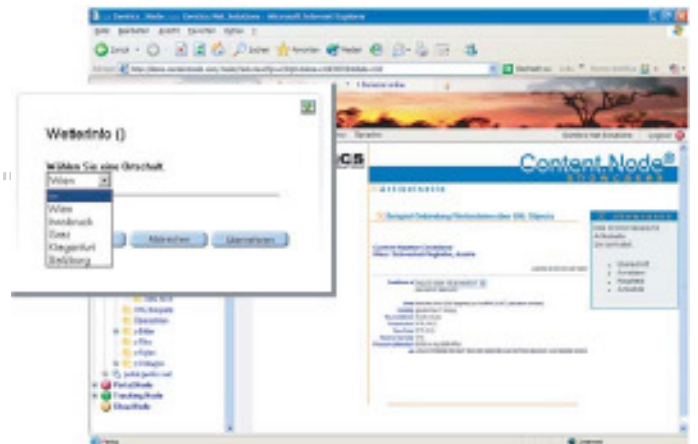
Wetterinfo ()

Wählen Sie eine Ortschaft
Wien
--
Wien
Innsbruck
Graz
Klagenfurt
Salzburg

Abbrechen
Übernehmen

Content Node®

Zurück
Suchen
Favoriten
Medien

Logout

Portal Node
Tracking Node
Shop Node